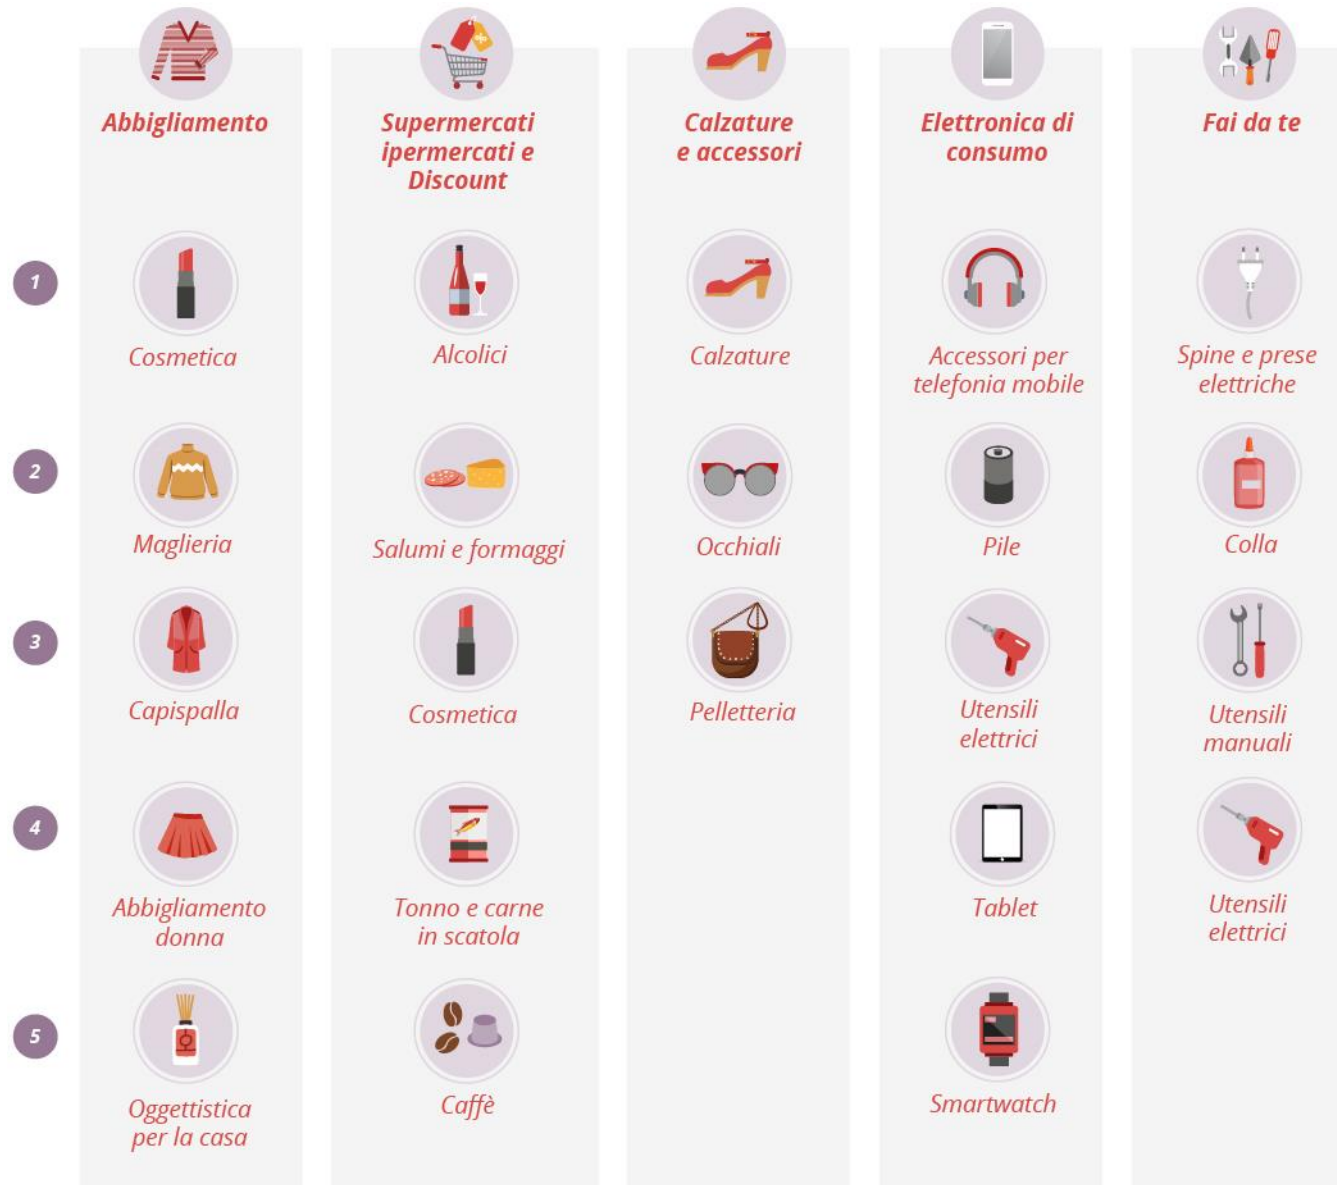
| | Abbigliamento | Supermercati ipermercati e Discount | Calzature e accessori | Elettronica di consumo | Fai da te |
|---|---|---|---|---|---|
| 1 | Cosmetica | Alcolici | Calzature | Accessori per telefonia mobile | Spine e prese elettriche |
| 2 | Maglieria | Salumi e formaggi | Occhiali | Pile | Colla |
| 3 | Capispalla | Cosmetica | Pelletteria | Utensili elettrici | Utensili manuali |
| 4 | Abbigliamento donna | Tonno e carne in scatola | | Tablet | Utensili elettrici |
| 5 | Oggettistica per la casa | Caffè | | Smartwatch | |